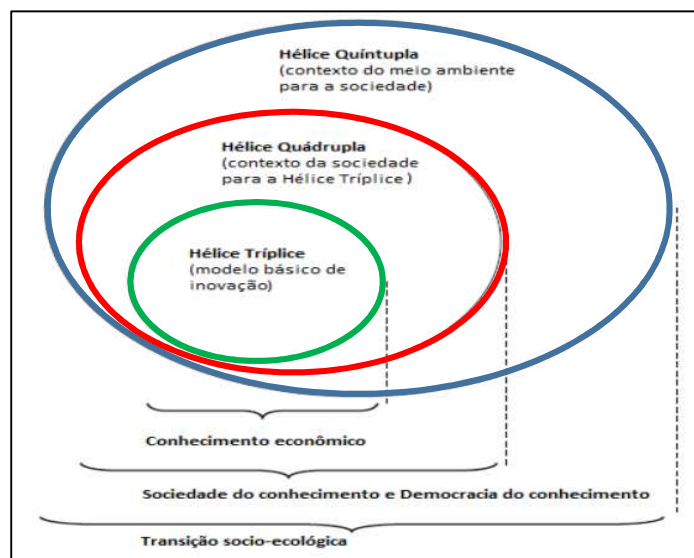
Hélice Quíntupla
(contexto do meio ambiente para a sociedade)

Hélice Quádrupla
(contexto da sociedade para a Hélice Tríplice )

Hélice Tríplice
(modelo básico de inovação)

Conhecimento econômico

Sociedade do conhecimento e Democracia do conhecimento

Transição socio-ecológica